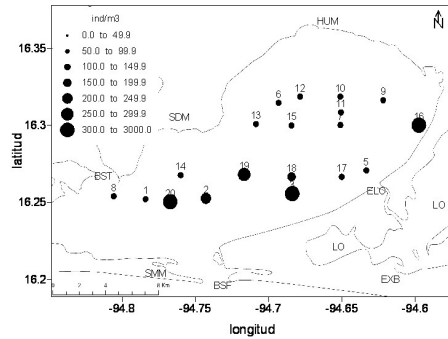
ind/m3
0.0 to 49.9
50.0 to 99.9
100.0 to 149.9
150.0 to 199.9
200.0 to 249.9
250.0 to 299.9
300.0 to 3000.0

N

HUM
SDM
BST
ELC
LO
LO
SMM
BSF
EXB

6
12
10
9
13
15
11
16
14
19
18
17
5
8
1
20
2

0 2 4 6 Km

16.35
16.3
16.25
16.2

latitud

-94.8
-94.75
-94.7
-94.65
-94.6

longitud